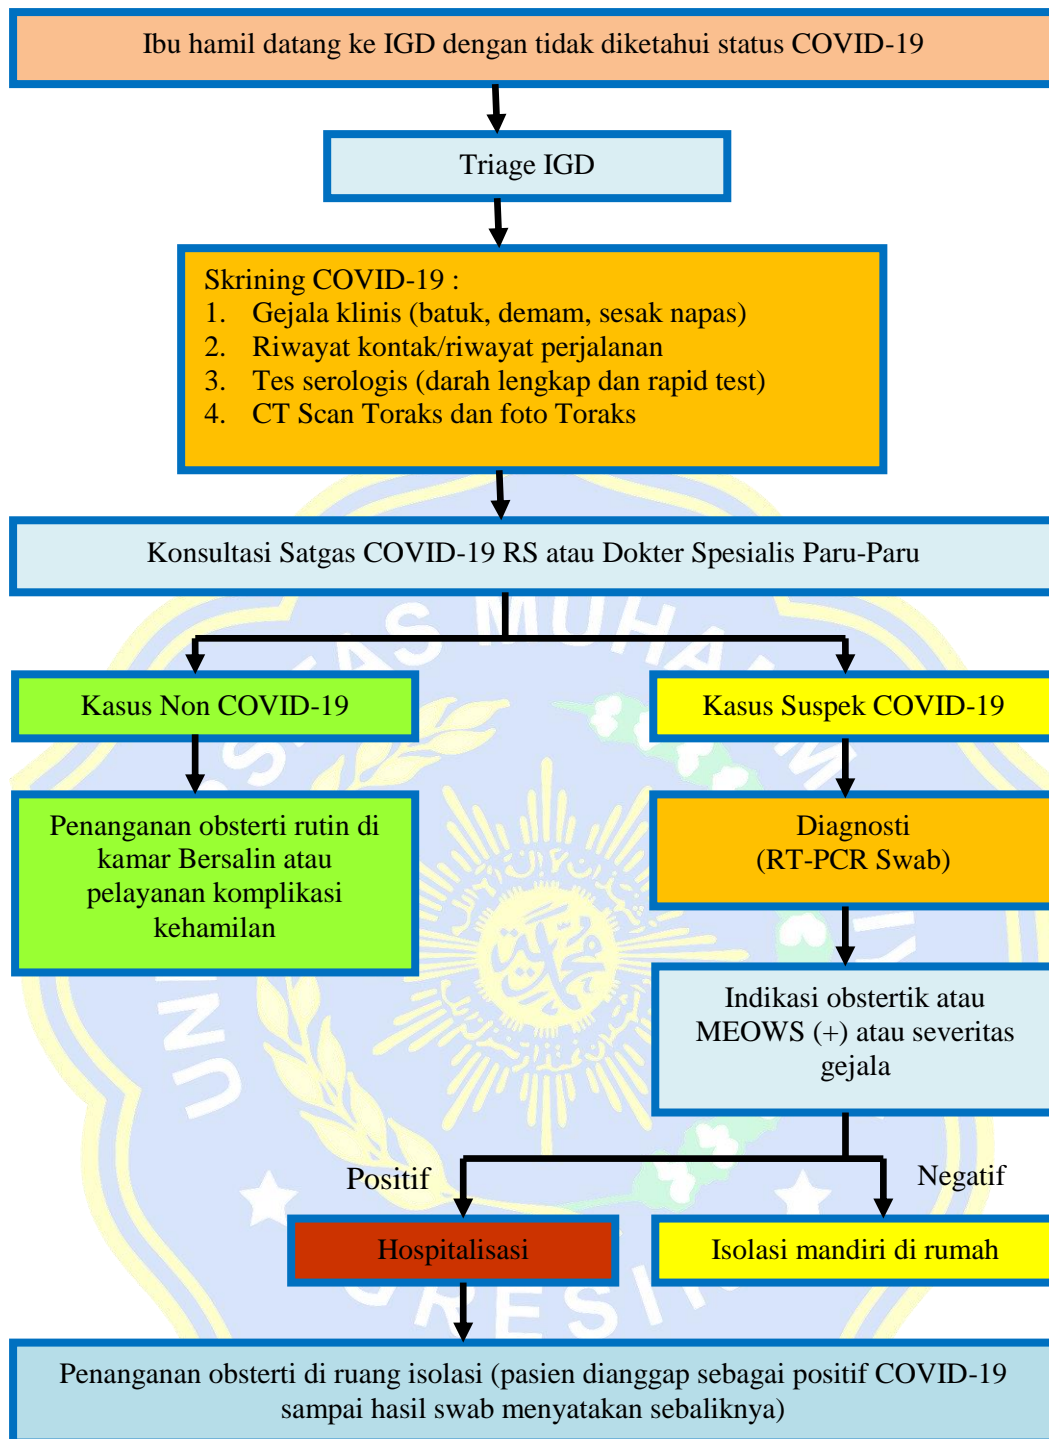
Ibu hamil datang ke IGD dengan tidak diketahui status COVID-19

Triage IGD

Skrining COVID-19 :
1. Gejala klinis (batuk, demam, sesak napas)
2. Riwayat kontak/riwayat perjalanan
3. Tes serologis (darah lengkap dan rapid test)
4. CT Scan Toraks dan foto Toraks

Konsultasi Satgas COVID-19 RS atau Dokter Spesialis Paru-Paru

Kasus Non COVID-19

Kasus Suspek COVID-19

Penanganan obsterti rutin di kamar Bersalin atau pelayanan komplikasi kehamilan

Diagnosti
(RT-PCR Swab)

Indikasi obstertik atau MEOWS (+) atau severitas gejala

Positif

Negatif

Hospitalisasi

Isolasi mandiri di rumah

Penanganan obsterti di ruang isolasi (pasien dianggap sebagai positif COVID-19 sampai hasil swab menyatakan sebaliknya)